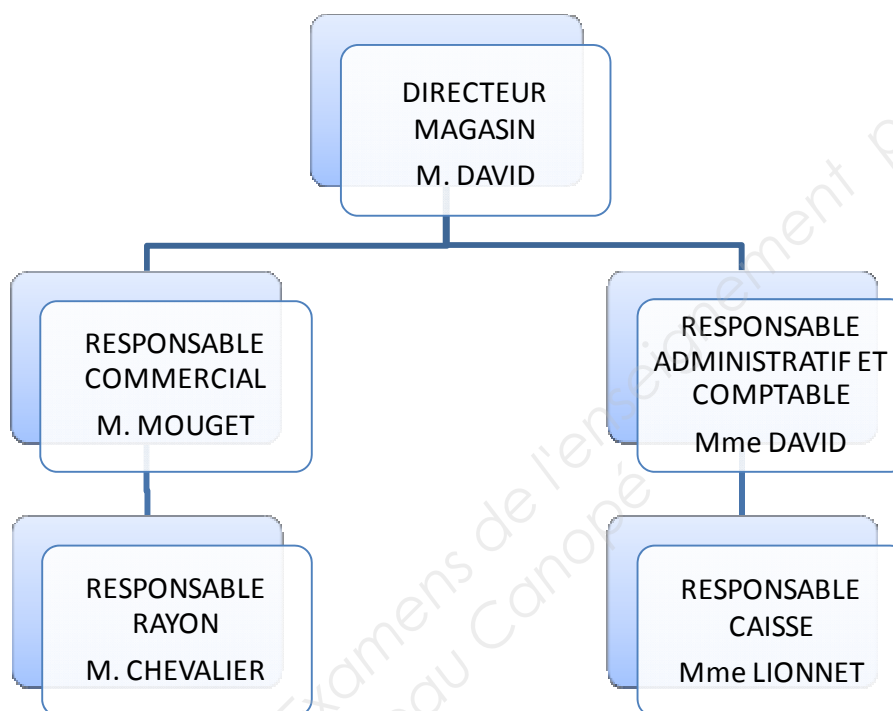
DIRECTEUR MAGASIN
M. DAVID

RESPONSABLE COMMERCIAL
M. MOUGET

RESPONSABLE ADMINISTRATIF ET COMPTABLE
Mme DAVID

RESPONSABLE RAYON
M. CHEVALIER

RESPONSABLE CAISSE
Mme LIONNET

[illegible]xamens de l'enseignement p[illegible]
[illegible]au Canopé